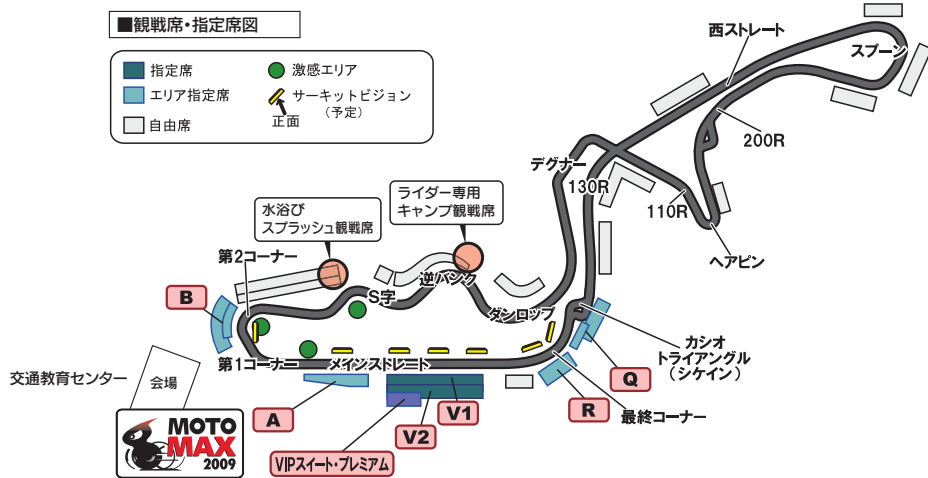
■観戦席・指定席図

指定席
エリア指定席
自由席
激感エリア
サーキットビジョン
（予定）
正面

西ストレート
スプーン
200R
デグナー
130R
110R
ヘアピン
ライダー専用
キャンプ観戦席
水浴び
スプラッシュ観戦席
第2コーナー
逆バンク
S字
B
ダンロップ
カシオ
トライアングル
（シケイン）
第1コーナー
メインストレート
交通教育センター
会場
Q
R
最終コーナー
A
V1
V2
VIPスイート・プレミアム
MOTO
MAX
2009